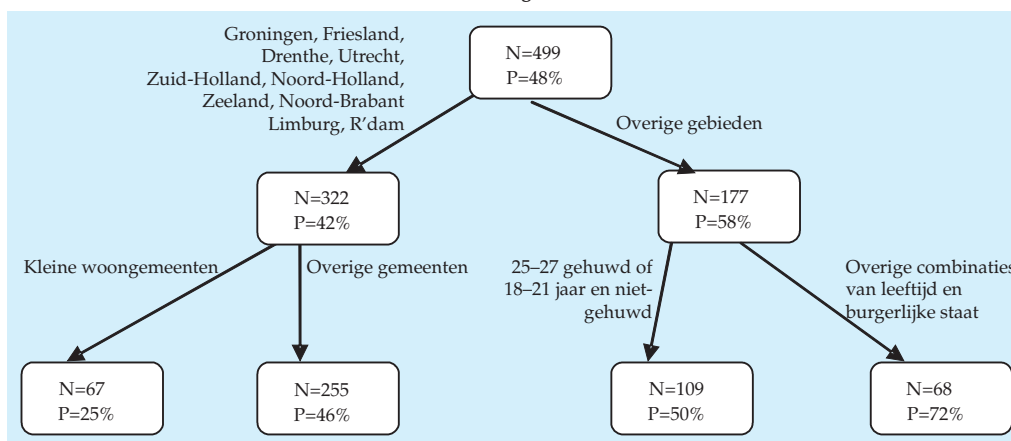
Groningen, Friesland, Drenthe, Utrecht, Zuid-Holland, Noord-Holland, Zeeland, Noord-Brabant Limburg, R'dam

N=499
P=48%

Overige gebieden

N=322
P=42%

N=177
P=58%

Kleine woongemeenten

Overige gemeenten

25–27 gehuwd of 18–21 jaar en niet-gehuwd

Overige combinaties van leeftijd en burgerlijke staat

N=67
P=25%

N=255
P=46%

N=109
P=50%

N=68
P=72%